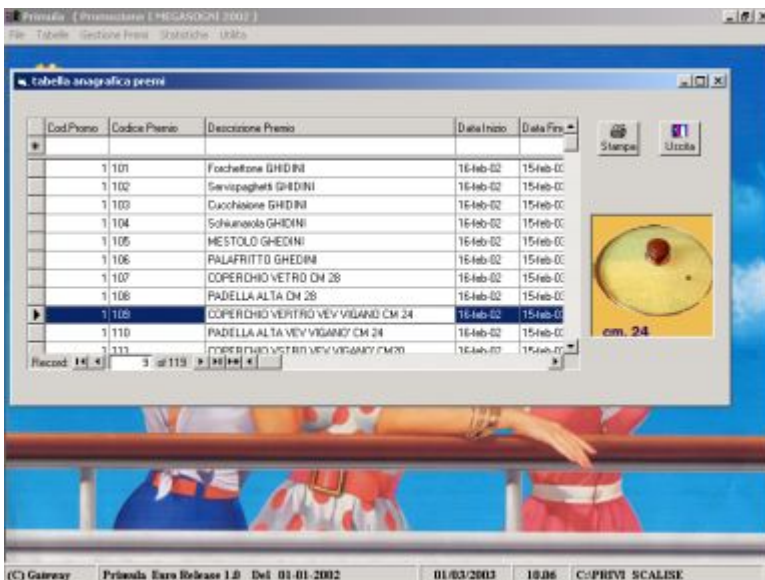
Primula [Promozione [ MEGASOGNI 2002 ]
File Tabelle Gestione Premi Statistiche Utilità

tabella anagrafica premi

| Cod.Promo | Codice Premio | Descrizione Premio | Data Inizio | Data Fin |
|---|---|---|---|---|
| | | | | |
| 1 | 101 | Forchettone GHIDINI | 16-feb-02 | 15-feb-0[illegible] |
| 1 | 102 | Servispaghetti GHIDINI | 16-feb-02 | 15-feb-0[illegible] |
| 1 | 103 | Cucchiaione GHIDINI | 16-feb-02 | 15-feb-0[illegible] |
| 1 | 104 | Schiumarola GHIDINI | 16-feb-02 | 15-feb-0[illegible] |
| 1 | 105 | MESTOLO GHEDINI | 16-feb-02 | 15-feb-0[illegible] |
| 1 | 106 | PALAFRITTO GHEDINI | 16-feb-02 | 15-feb-0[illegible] |
| 1 | 107 | COPERCHIO VETRO CM 28 | 16-feb-02 | 15-feb-0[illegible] |
| 1 | 108 | PADELLA ALTA CM 28 | 16-feb-02 | 15-feb-0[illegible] |
| 1 | 109 | COPERCHIO VERTRO VEV VIGANO CM 24 | 16-feb-02 | 15-feb-0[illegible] |
| 1 | 110 | PADELLA ALTA VEV VIGANO' CM 24 | 16-feb-02 | 15-feb-0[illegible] |
| 1 | 111 | COPERCHIO VETRO VEV VIGANO' CM20 | 16-feb-02 | 15-feb-0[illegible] |

Record: 9 of 119

Stampa
Uscita

cm. 24

(C) Gateway Primula Euro Release 1.0 Del 01-01-2002 01/03/2003 10.06 C:\PRIVI SCALISE